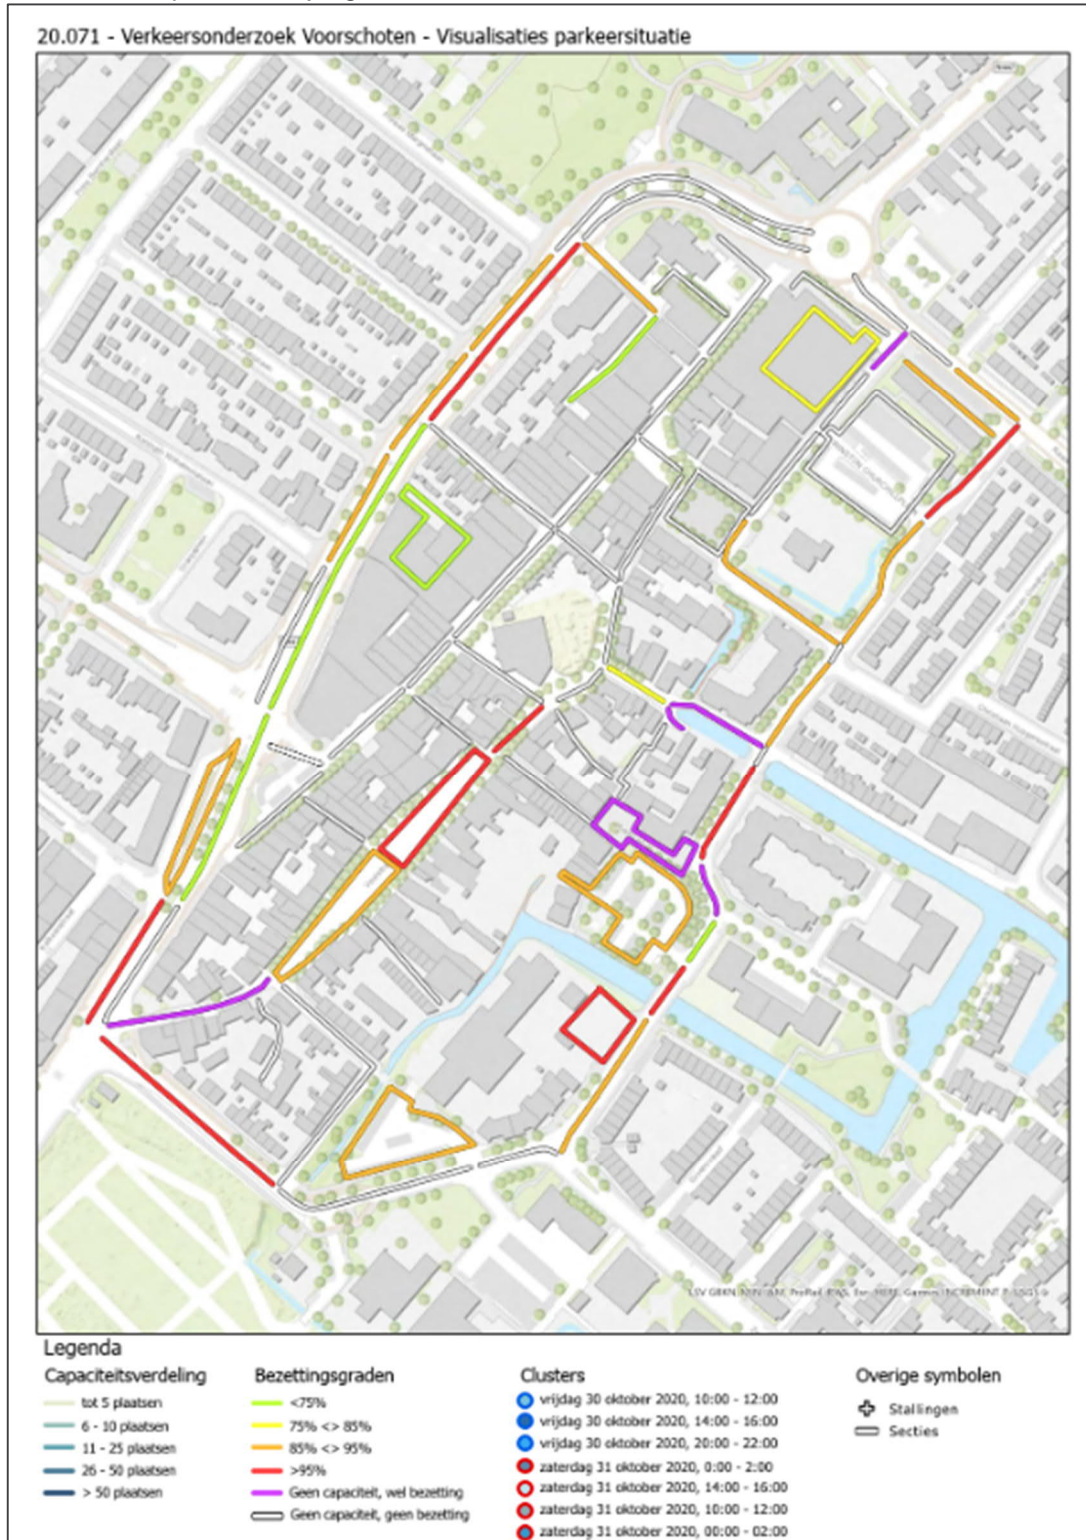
20.071 - Verkeersonderzoek Voorschoten - Visualisaties parkeersituatie

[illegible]

Legenda

Capaciteitsverdeling
tot 5 plaatsen
6 - 10 plaatsen
11 - 25 plaatsen
26 - 50 plaatsen
> 50 plaatsen

Bezettingsgraden
<75%
75% <> 85%
85% <> 95%
>95%
Geen capaciteit, wel bezetting
Geen capaciteit, geen bezetting

Clusters
vrijdag 30 oktober 2020, 10:00 - 12:00
vrijdag 30 oktober 2020, 14:00 - 16:00
vrijdag 30 oktober 2020, 20:00 - 22:00
zaterdag 31 oktober 2020, 0:00 - 2:00
zaterdag 31 oktober 2020, 14:00 - 16:00
zaterdag 31 oktober 2020, 10:00 - 12:00
zaterdag 31 oktober 2020, 00:00 - 02:00

Overige symbolen
Stallingen
Secties